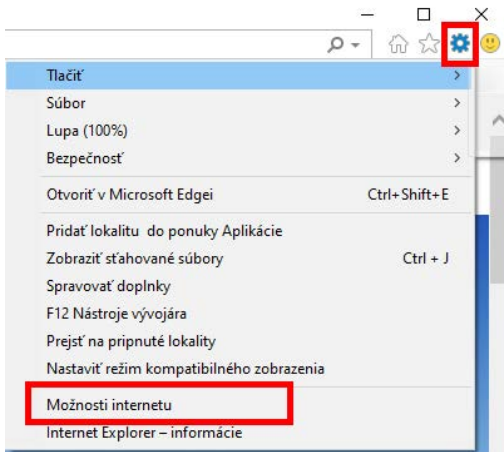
Tlačiť
Súbor
Lupa (100%)
Bezpečnosť
Otvoriť v Microsoft Edgei Ctrl+Shift+E
Pridať lokalitu do ponuky Aplikácie
Zobraziť sťahované súbory Ctrl + J
Spravovať doplnky
F12 Nástroje vývojára
Prejsť na pripnuté lokality
Nastaviť režim kompatibilného zobrazenia
Možnosti internetu
Internet Explorer – informácie